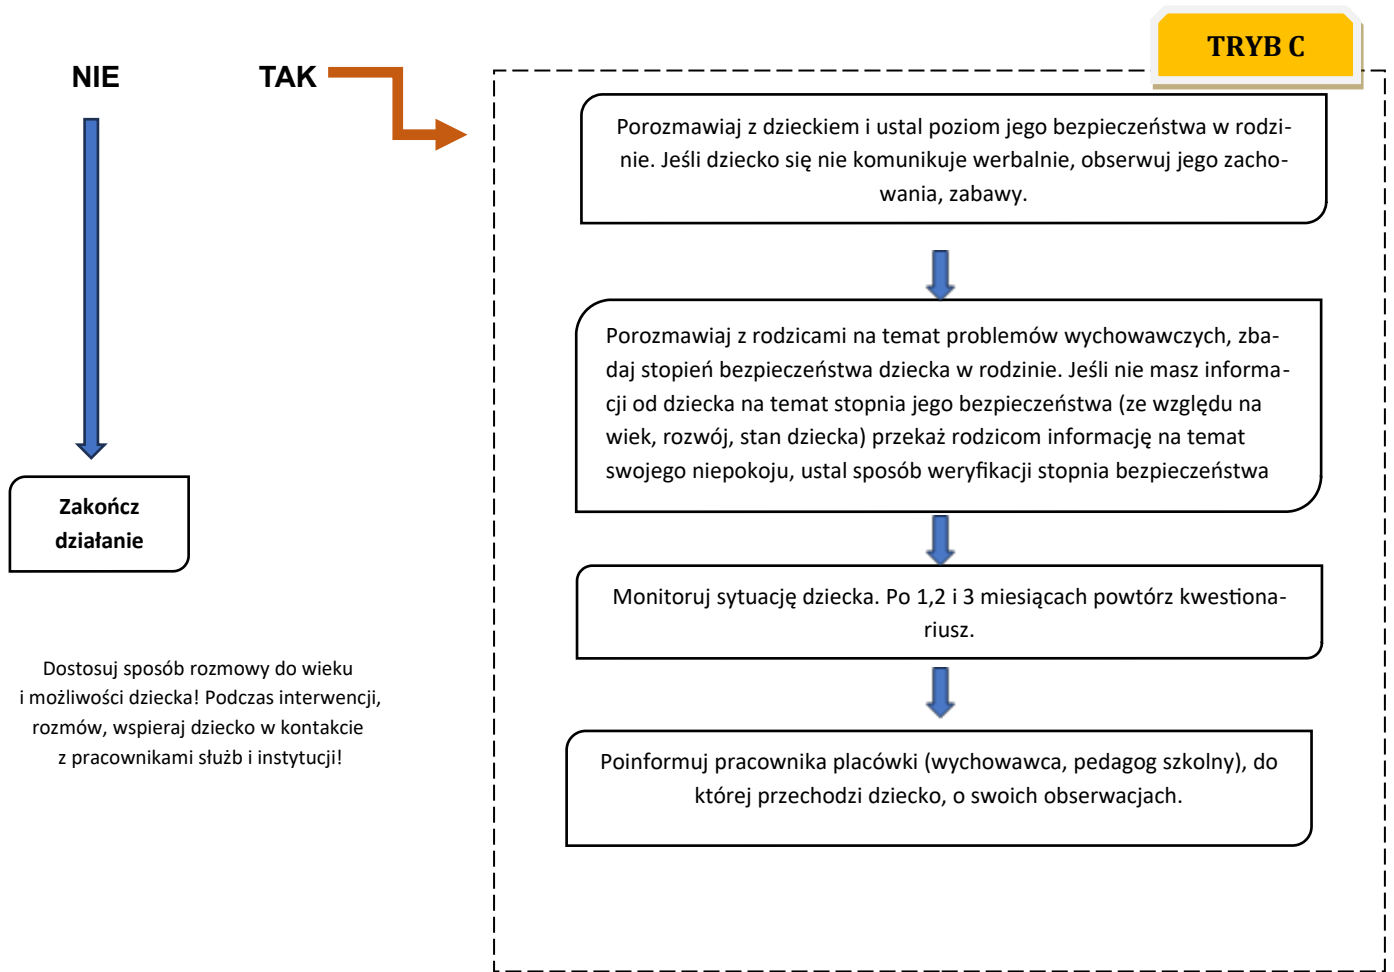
NIE

TAK

TRYB C

Porozmawiaj z dzieckiem i ustal poziom jego bezpieczeństwa w rodzinie. Jeśli dziecko się nie komunikuje werbalnie, obserwuj jego zachowania, zabawy.

Porozmawiaj z rodzicami na temat problemów wychowawczych, zbadaj stopień bezpieczeństwa dziecka w rodzinie. Jeśli nie masz informacji od dziecka na temat stopnia jego bezpieczeństwa (ze względu na wiek, rozwój, stan dziecka) przekaż rodzicom informację na temat swojego niepokoju, ustal sposób weryfikacji stopnia bezpieczeństwa

Monitoruj sytuację dziecka. Po 1,2 i 3 miesiącach powtórz kwestionariusz.

Poinformuj pracownika placówki (wychowawca, pedagog szkolny), do której przechodzi dziecko, o swoich obserwacjach.

Zakończ działanie

Dostosuj sposób rozmowy do wieku i możliwości dziecka! Podczas interwencji, rozmów, wspieraj dziecko w kontakcie z pracownikami służb i instytucji!